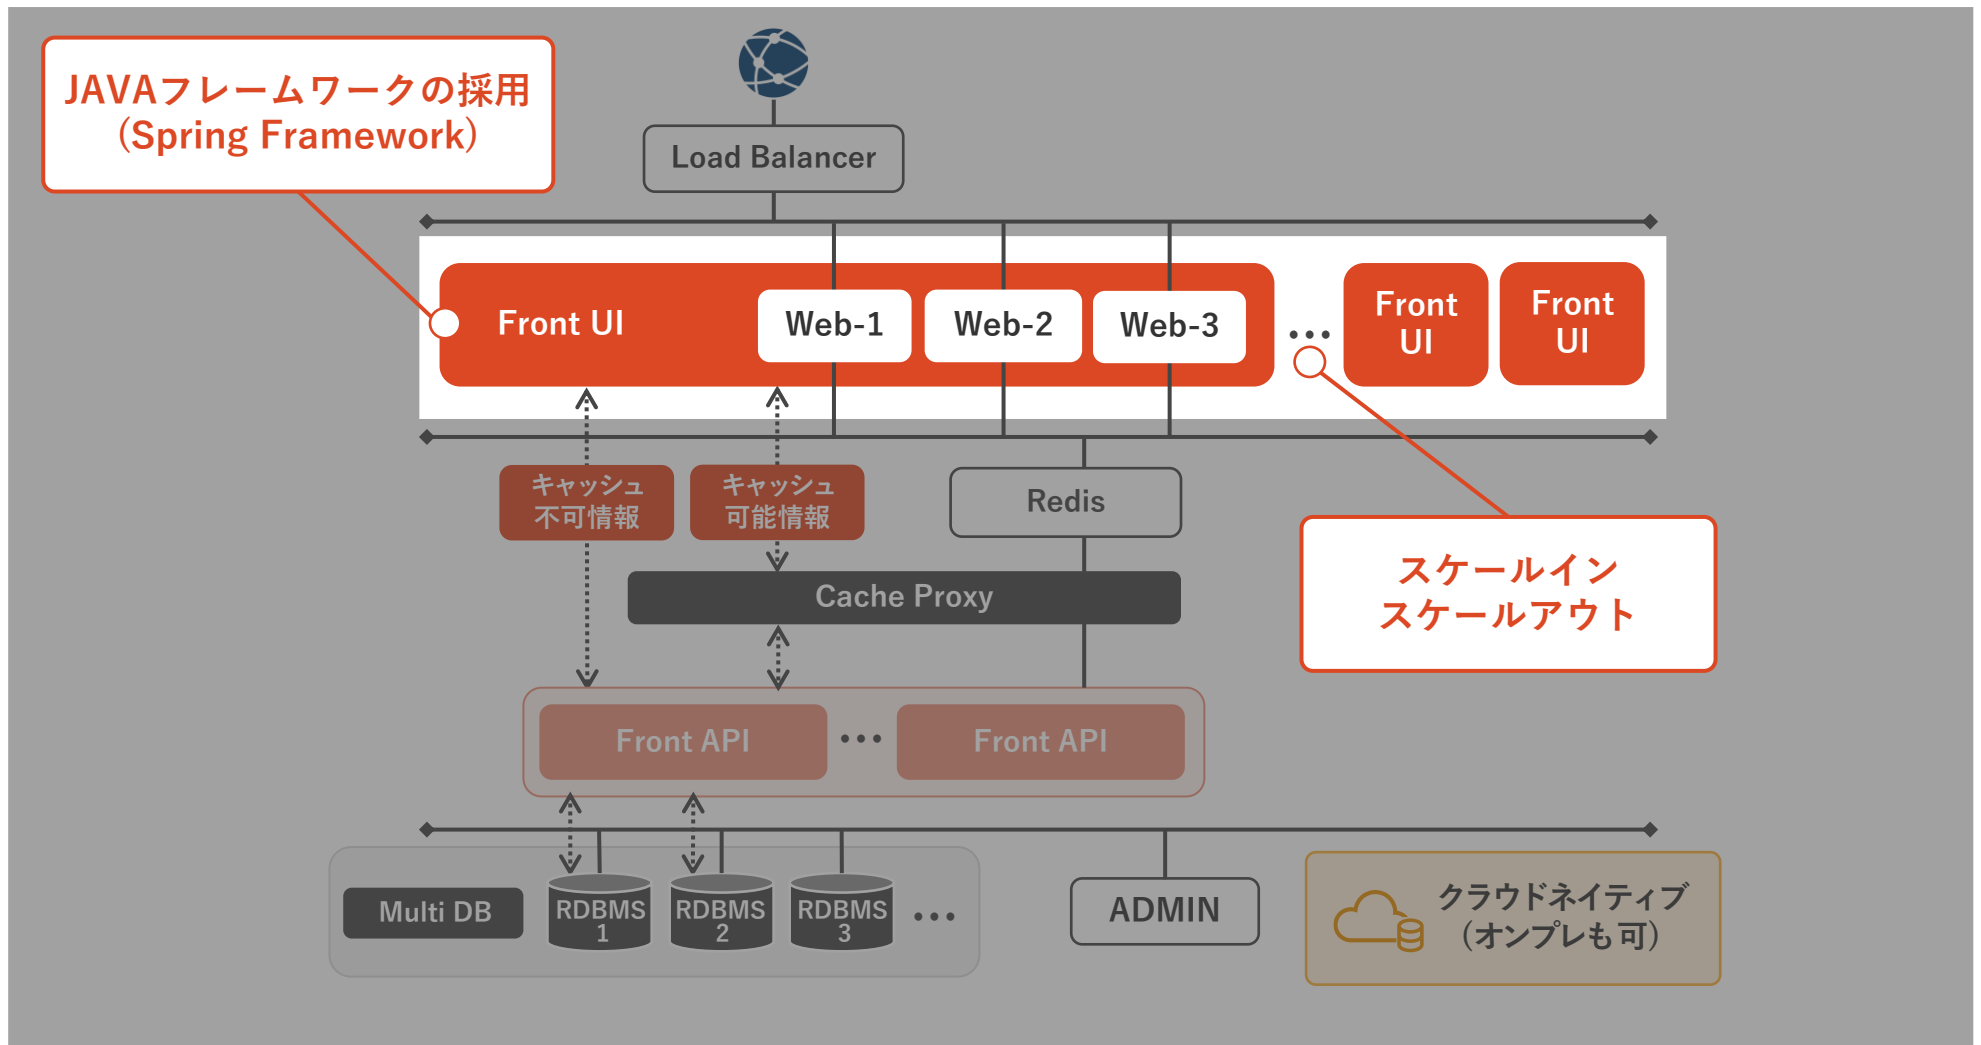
JAVAフレームワークの採用
(Spring Framework)

Load Balancer

Front UI

Web-1

Web-2

Web-3

...

Front UI

Front UI

スケールイン
スケールアウト

キャッシュ
不可情報

キャッシュ
可能情報

Redis

Cache Proxy

Front API

...

Front API

Multi DB

RDBMS 1

RDBMS 2

RDBMS 3

...

ADMIN

クラウドネイティブ
(オンプレも可)